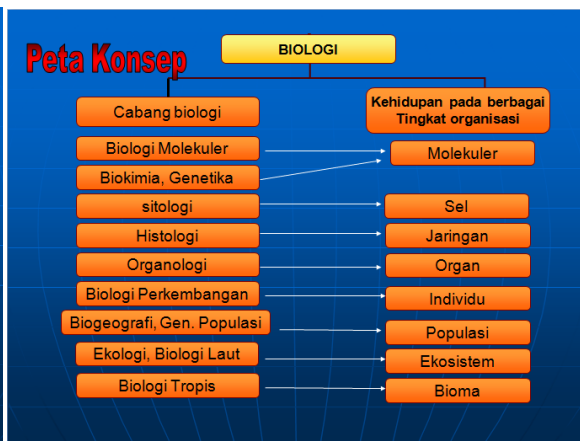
Peta Konsep

BIOLOGI

Cabang biologi

Kehidupan pada berbagai Tingkat organisasi

Biologi Molekuler

Biokimia, Genetika

Molekuler

sitologi

Sel

Histologi

Jaringan

Organologi

Organ

Biologi Perkembangan

Individu

Biogeografi, Gen. Populasi

Populasi

Ekologi, Biologi Laut

Ekosistem

Biologi Tropis

Bioma